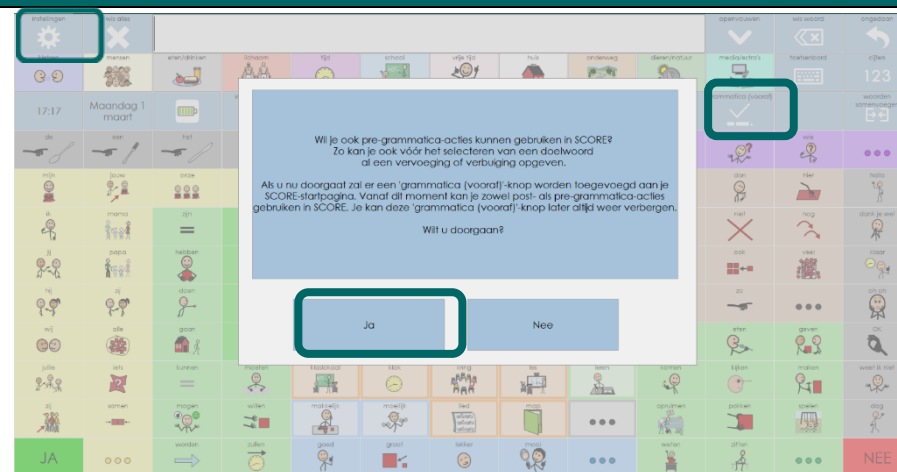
instellingen
wis alles
opvouwen
wis woord
ongedaan
mensen
eten/drinken
lichaam
tijd
school
vrije tijd
huis
onderwijs
dieren/natuur
media/extra's
toetsenbord
cijfers
123
17:17
Maandag 1 maart
grammatica (vooraf)
woorden samenvoegen
de
een
het
mijn
jouw
onze
ik
mama
zijn
jij
papa
hebben
hij
zij
doen
wij
alle
gaan
jullie
iets
kunnen
moeten
zij
samen
mogen
zullen
worden
zullen
goed
groot
lekker
mooi
niet
nog
dank je wel
veel
ook
zo
eten
geven
OK
kijken
maken
weet ik niet
opruimen
pakken
spelen
dag
willen
zitten
JA
NEE

Wil je ook pre-grammatica-acties kunnen gebruiken in SCORE? Zo kan je ook vóór het selecteren van een doelwoord al een vervoeging of verbuiging opgeven.

Als u nu doorgaat zal er een 'grammatica (vooraf)'-knop worden toegevoegd aan je SCORE-startpagina. Vanaf dit moment kan je zowel post- als pre-grammatica-acties gebruiken in SCORE. Je kan deze 'grammatica (vooraf)'-knop later altijd weer verbergen.

Wilt u doorgaan?

Ja
Nee